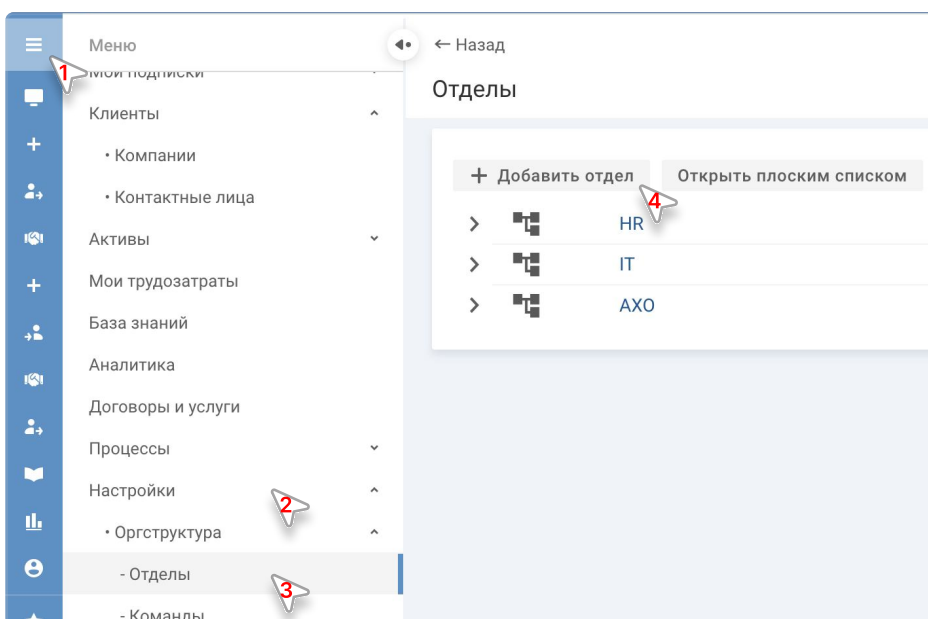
Меню

1

Мои подписки

Клиенты

• Компании

• Контактные лица

Активы

Мои трудозатраты

База знаний

Аналитика

Договоры и услуги

Процессы

Настройки

2

• Оргструктура

- Отделы

3

- Команды

← Назад

Отделы

+ Добавить отдел

Открыть плоским списком

4

HR

IT

АХО